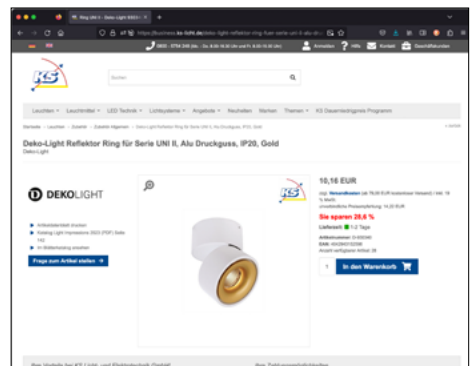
Ring UNI II - Deko-Light 930311

https://business.ks-licht.de/deko-light-reflektor-ring-fuer-serie-uni-ii-alu-dr

KS

Suchen

Leuchten | Leuchtmittel | LED Technik | Lichtsysteme | Angebote | Neuheiten | Marken | Themen | KS Dauertiefpreis Programm

Deko-Light Reflektor Ring für Serie UNI II, Alu Druckguss, IP20, Gold

Deko-Light

DEKOLIGHT

Frage zum Artikel stellen

10,16 EUR

Sie sparen 28,6 %

Lieferzeit: 1-2 Tage

In den Warenkorb

1